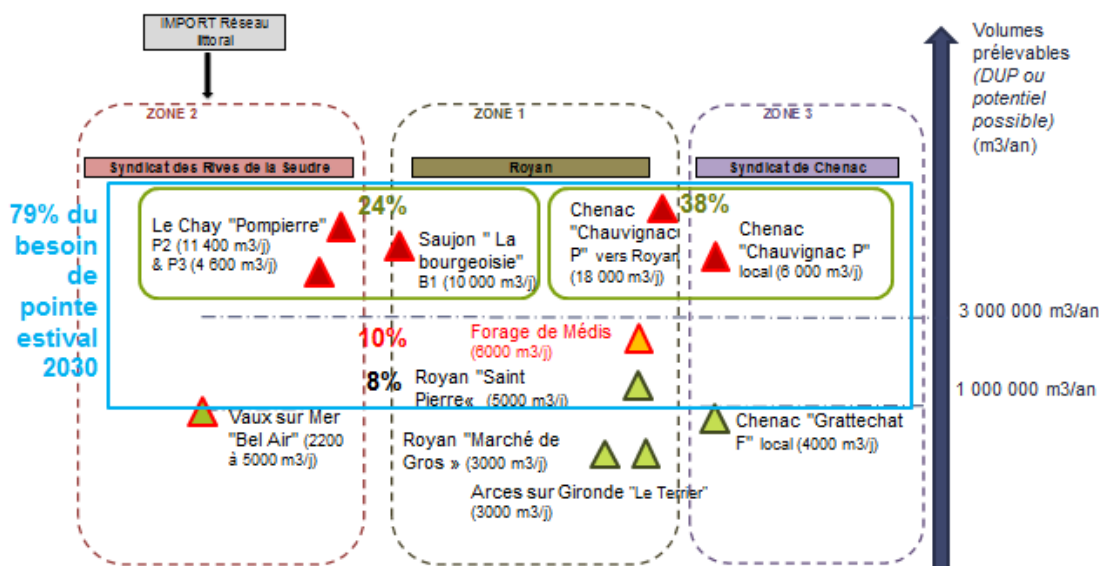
IMPORT Réseau littoral

ZONE 2

ZONE 1

ZONE 3

Volumes prélevables (DUP ou potentiel possible) (m3/an)

Syndicat des Rives de la Seudre

Royan

Syndicat de Chenac

79% du besoin de pointe estival 2030

Le Chay "Pompierre" P2 (11 400 m3/j) & P3 (4 600 m3/j)

24%

Saujon " La bourgeoisie" B1 (10 000 m3/j)

Chenac "Chauvignac P" vers Royan (18 000 m3/j)

38%

Chenac "Chauvignac P" local (6 000 m3/j)

3 000 000 m3/an

10%

Forage de Médis (6000 m3/j)

8%

Royan "Saint Pierre« (5000 m3/j)

1 000 000 m3/an

Vaux sur Mer "Bel Air" (2200 à 5000 m3/j)

Chenac "Grattechat F" local (4000 m3/j)

Royan "Marché de Gros » (3000 m3/j)

Arces sur Gironde "Le Terrier" (3000 m3/j)